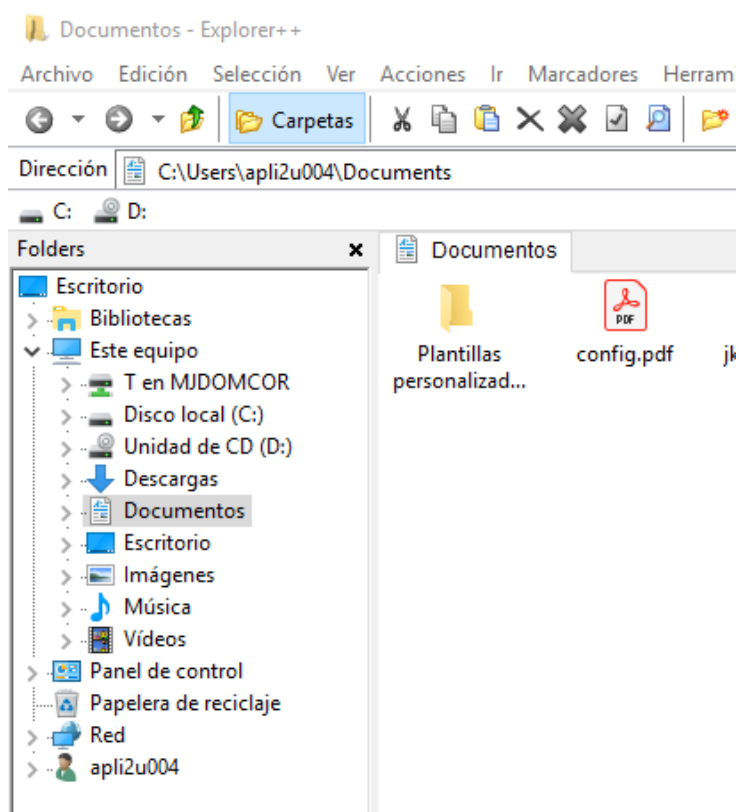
Documentos - Explorer++

Archivo Edición Selección Ver Acciones Ir Marcadores Herram

Carpetas

Dirección C:\Users\apli2u004\Documents

C: D:

Folders ×

Escritorio
Bibliotecas
Este equipo
T en MJDOMCOR
Disco local (C:)
Unidad de CD (D:)
Descargas
Documentos
Escritorio
Imágenes
Música
Vídeos
Panel de control
Papelera de reciclaje
Red
apli2u004

Documentos

Plantillas personalizad...

PDF
config.pdf

jk